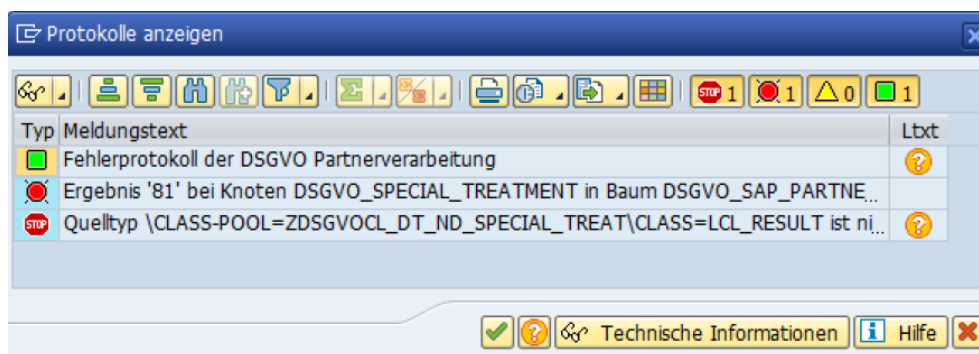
Protokolle anzeigen

1 1 0 1

| Typ | Meldungstext | Ltxt |
|---|---|---|
| | Fehlerprotokoll der DSGVO Partnerverarbeitung | |
| | Ergebnis '81' bei Knoten DSGVO_SPECIAL_TREATMENT in Baum DSGVO_SAP_PARTNE... | |
| | Quelltyp \CLASS-POOL=ZDSGVOCL_DT_ND_SPECIAL_TREAT\CLASS=LCL_RESULT ist ni... | |

Technische Informationen | Hilfe